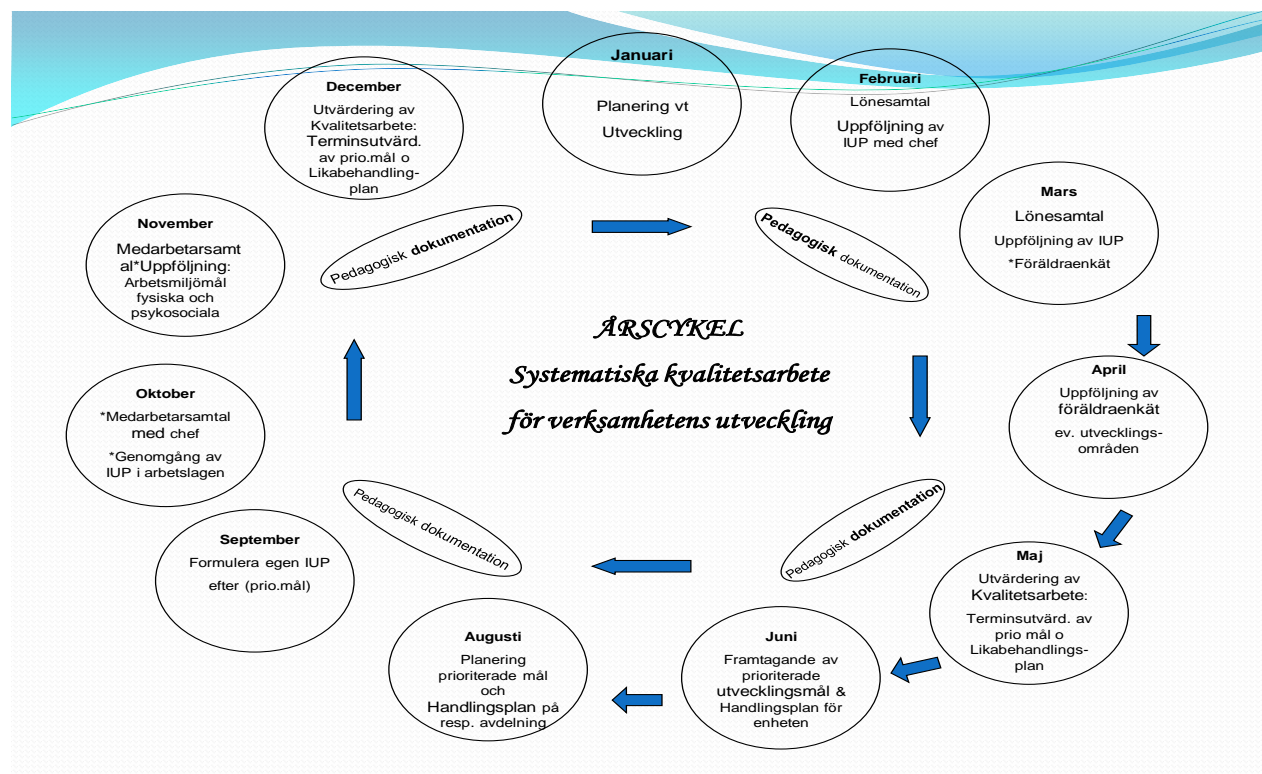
Januari

Planering vt

Utveckling

Februari

Lönesamtal

Uppföljning av IUP med chef

Mars

Lönesamtal

Uppföljning av IUP

*Föräldraenkät

April

Uppföljning av föräldraenkät

ev. utvecklingsområden

Maj

Utvärdering av Kvalitetsarbete:

Terminsutvärd. av prio mål o Likabehandlingsplan

Juni

Framtagande av prioriterade utvecklingsmål & Handlingsplan för enheten

Augusti

Planering prioriterade mål och Handlingsplan på resp. avdelning

September

Formulera egen IUP efter (prio.mål)

Oktober

*Medarbetarsamtal med chef

*Genomgång av IUP i arbetslagen

November

Medarbetarsamtal*Uppföljning: Arbetsmiljömål fysiska och psykosociala

December

Utvärdering av Kvalitetsarbete: Terminsutvärd. av prio.mål o Likabehandlingplan

Pedagogisk dokumentation

Pedagogisk dokumentation

Pedagogisk dokumentation

Pedagogisk dokumentation

ÅRSCYKEL

Systematiska kvalitetsarbete

för verksamhetens utveckling